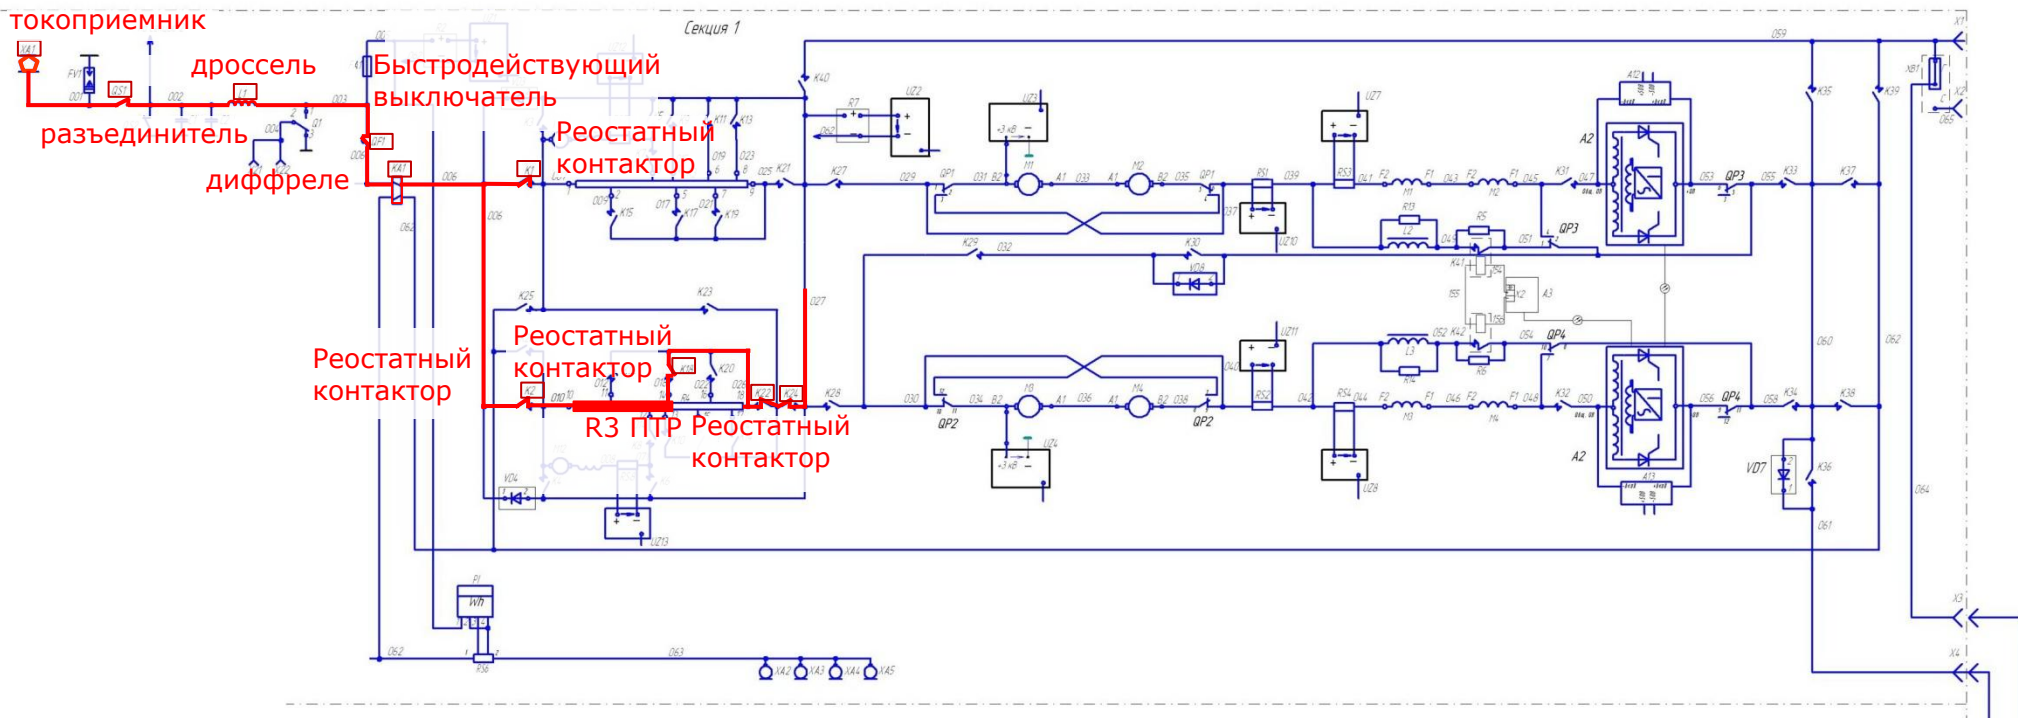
токоприемник

XA1

FV1

QS1

дроссель

L1

Быстродействующий выключатель

QF1

разъединитель

Q1

диффреле

KA1

Секция 1

K40

Реостатный контактор

K1

K11 K13

K15 K17 K19

K21

K27

029 QP1 031 B2 M1 A1 033 A1 M2 B2 035 QP1

RS1 039

RS3 041 F2 M1 F1 043 F2 M2 F1 045

K31 047 A2

053 QP3 055 K33 K37

R13 L2 R5 QP3

K29 032 K30 VD8

UZ10

K41 K2 A3

K25 K23

Реостатный контактор

027

Реостатный контактор

K2

K14 K20

K22 K24

R3 ПТР

Реостатный контактор

K28

030 034 B2 M3 A1 036 A1 M4 B2 038 QP2

QP2

RS2 RS4 044 F2 M3 F1 046 F2 M4 F1 048 K32 050

A2

056 QP4 058 K34 K38

L3 R14 R6 QP4

UZ11 UZ4 UZ8

VD7 K36

VD4 UZ13

PI Wh

XA2 XA3 XA4 XA5

062 063

K35 K39 XB1

X1 X2 X3 X4

059 060 061 062 064 065